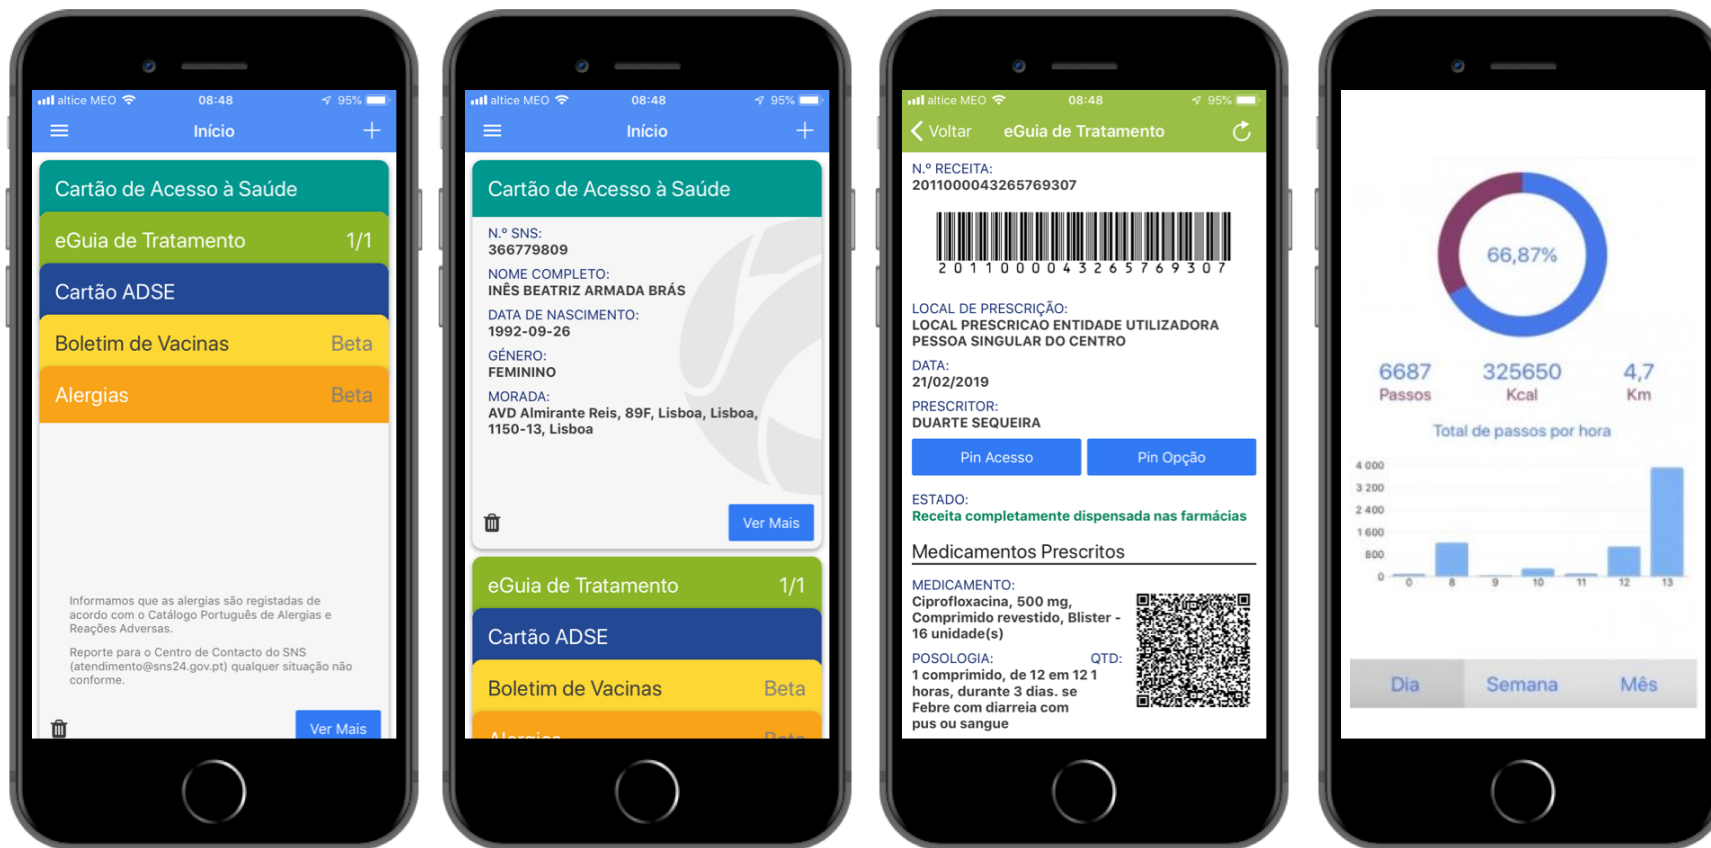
altice MEO 08:48 95%

Início

Cartão de Acesso à Saúde

eGuia de Tratamento 1/1

Cartão ADSE

Boletim de Vacinas Beta

Alergias Beta

Informamos que as alergias são registadas de acordo com o Catálogo Português de Alergias e Reações Adversas.

Reporte para o Centro de Contacto do SNS (atendimento@sns24.gov.pt) qualquer situação não conforme.

Ver Mais

altice MEO 08:48 95%

Início

Cartão de Acesso à Saúde

N.º SNS:
366779809

NOME COMPLETO:
INÊS BEATRIZ ARMADA BRÁS

DATA DE NASCIMENTO:
1992-09-26

GÉNERO:
FEMININO

MORADA:
AVD Almirante Reis, 89F, Lisboa, Lisboa, 1150-13, Lisboa

Ver Mais

eGuia de Tratamento 1/1

Cartão ADSE

Boletim de Vacinas Beta

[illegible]

altice MEO 08:48 95%

Voltar eGuia de Tratamento

N.º RECEITA:
2011000043265769307

2 0 1 1 0 0 0 0 4 3 2 6 5 7 6 9 3 0 7

LOCAL DE PRESCRIÇÃO:
LOCAL PRESCRICAO ENTIDADE UTILIZADORA PESSOA SINGULAR DO CENTRO

DATA:
21/02/2019

PRESCRITOR:
DUARTE SEQUEIRA

Pin Acesso Pin Opção

ESTADO:
Receita completamente dispensada nas farmácias

Medicamentos Prescritos

MEDICAMENTO:
Ciprofloxacina, 500 mg, Comprimido revestido, Blister - 16 unidade(s)

POSOLOGIA: QTD:
1 comprimido, de 12 em 12 horas, durante 3 dias. se Febre com diarreia com pus ou sangue 1

66,87%

6687 Passos
325650 Kcal
4,7 Km

Total de passos por hora

4 000
3 200
2 400
1 600
800
0

0 8 9 10 11 12 13

Dia Semana Mês